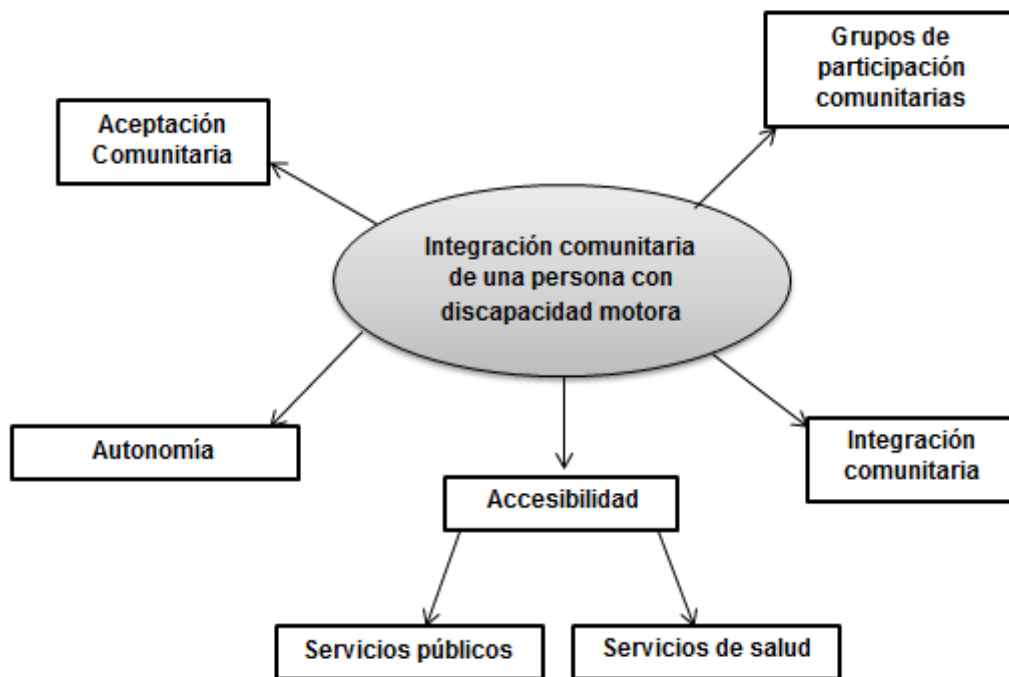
Grupos de participación comunitarias

Aceptación Comunitaria

Integración comunitaria de una persona con discapacidad motora

Autonomía

Integración comunitaria

Accesibilidad

Servicios públicos

Servicios de salud